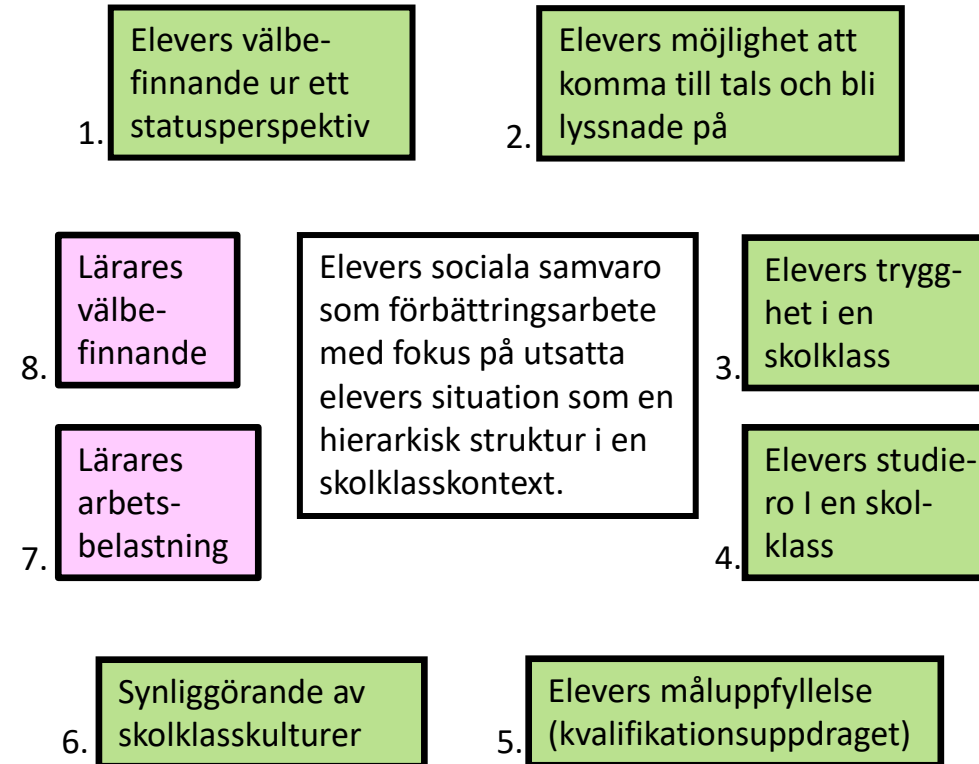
1. Elevers välbefinnande ur ett statusperspektiv

2. Elevers möjlighet att komma till tals och bli lyssnade på

8. Lärares välbefinnande

Elevers sociala samvaro som förbättringsarbete med fokus på utsatta elevers situation som en hierarkisk struktur i en skolklasskontext.

3. Elevers trygghet i en skolklass

7. Lärares arbetsbelastning

4. Elevers studiero I en skolklass

6. Synliggörande av skolklasskulturer

5. Elevers måluppfyllelse (kvalifikationsuppdraget)